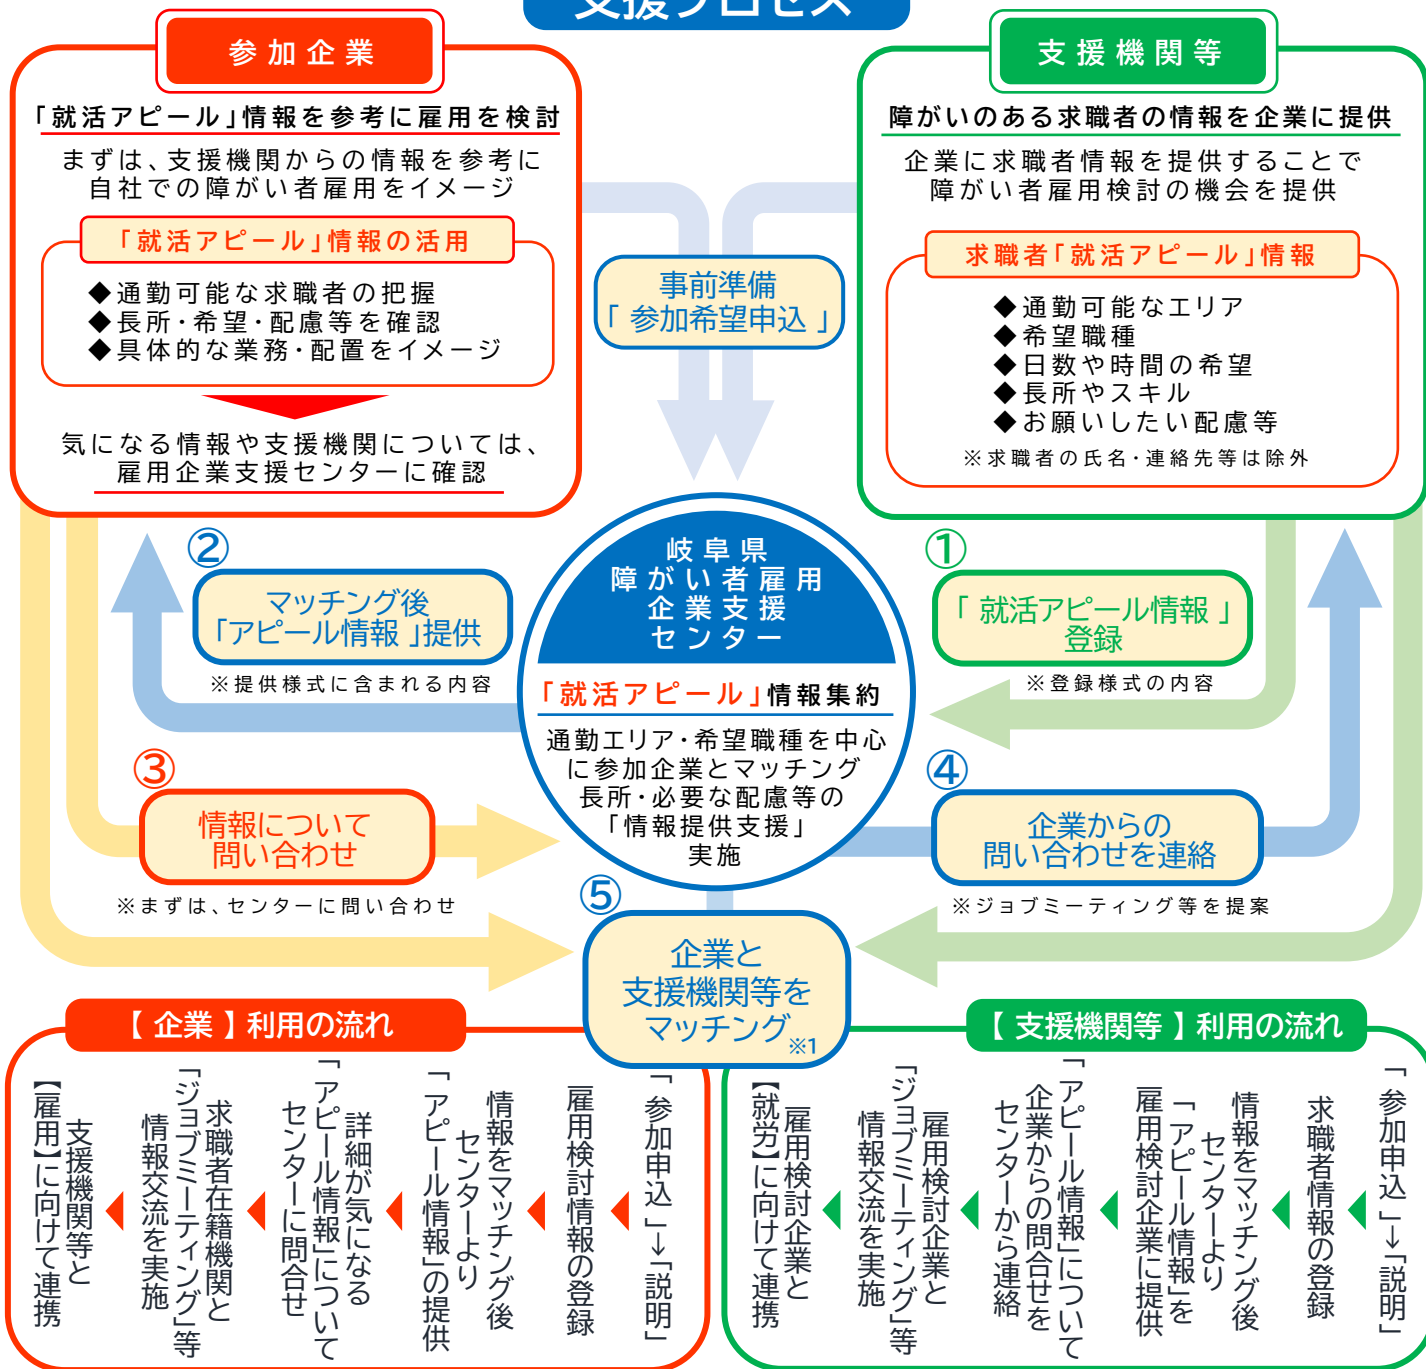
支援プロセス

参加企業

「就活アピール」情報を参考に雇用を検討

まずは、支援機関からの情報を参考に自社での障がい者雇用をイメージ

「就活アピール」情報の活用

◆通勤可能な求職者の把握
◆長所・希望・配慮等を確認
◆具体的な業務・配置をイメージ

気になる情報や支援機関については、雇用企業支援センターに確認

支援機関等

障がいのある求職者の情報を企業に提供

企業に求職者情報を提供することで障がい者雇用検討の機会を提供

求職者「就活アピール」情報

◆通勤可能なエリア
◆希望職種
◆日数や時間の希望
◆長所やスキル
◆お願いしたい配慮等
※求職者の氏名・連絡先等は除外

事前準備
「参加希望申込」

岐阜県
障がい者雇用
企業支援
センター

「就活アピール」情報集約

通勤エリア・希望職種を中心に参加企業とマッチング
長所・必要な配慮等の
「情報提供支援」
実施

②
マッチング後
「アピール情報」提供
※提供様式に含まれる内容

①
「就活アピール情報」
登録
※登録様式の内容

③
情報について
問い合わせ
※まずは、センターに問い合わせ

④
企業からの
問い合わせを連絡
※ジョブミーティング等を提案

⑤
企業と
支援機関等を
マッチング※1

【企業】利用の流れ

「参加申込」→「説明」
雇用検討情報の登録
情報をマッチング後センターより「アピール情報」の提供
詳細が気になる「アピール情報」についてセンターに問合せ
求職者在籍機関と「ジョブミーティング」等情報交流を実施
支援機関等と【雇用】に向けて連携

【支援機関等】利用の流れ

「参加申込」→「説明」
求職者情報の登録
情報をマッチング後センターより「アピール情報」を雇用検討企業に提供
「アピール情報」について企業からの問合せをセンターから連絡
雇用検討企業と「ジョブミーティング」等情報交流を実施
雇用検討企業と【就労】に向けて連携